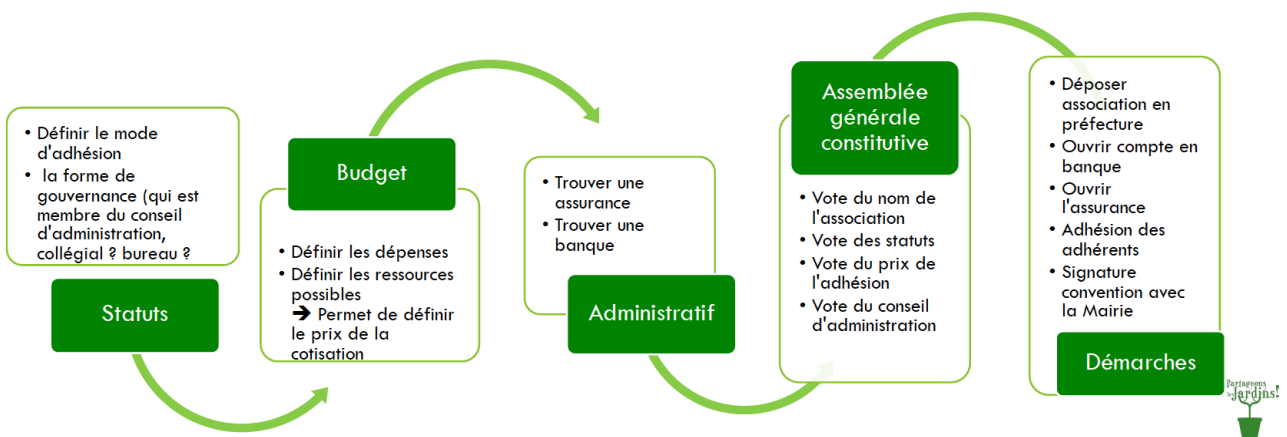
• Définir le mode d'adhésion
• la forme de gouvernance (qui est membre du conseil d'administration, collégial ? bureau ?

Statuts

Budget

• Définir les dépenses
• Définir les ressources possibles
➔ Permet de définir le prix de la cotisation

• Trouver une assurance
• Trouver une banque

Administratif

Assemblée générale constitutive

• Vote du nom de l'association
• Vote des statuts
• Vote du prix de l'adhésion
• Vote du conseil d'administration

• Déposer association en préfecture
• Ouvrir compte en banque
• Ouvrir l'assurance
• Adhésion des adhérents
• Signature convention avec la Mairie

Démarches

Partageons les Jardins!